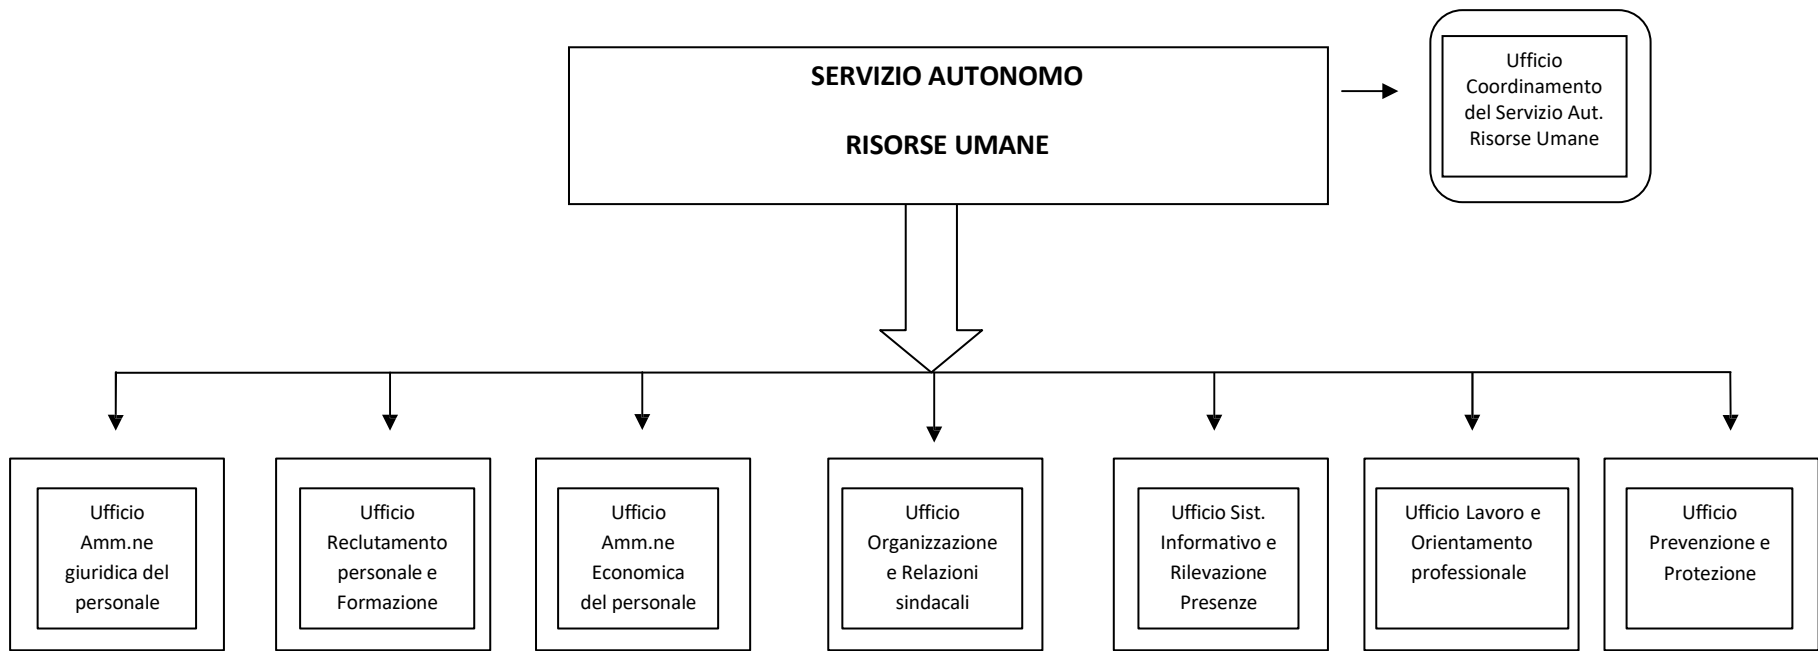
SERVIZIO AUTONOMO

RISORSE UMANE

Ufficio Coordinamento del Servizio Aut. Risorse Umane

Ufficio Amm.ne giuridica del personale

Ufficio Reclutamento personale e Formazione

Ufficio Amm.ne Economica del personale

Ufficio Organizzazione e Relazioni sindacali

Ufficio Sist. Informativo e Rilevazione Presenze

Ufficio Lavoro e Orientamento professionale

Ufficio Prevenzione e Protezione